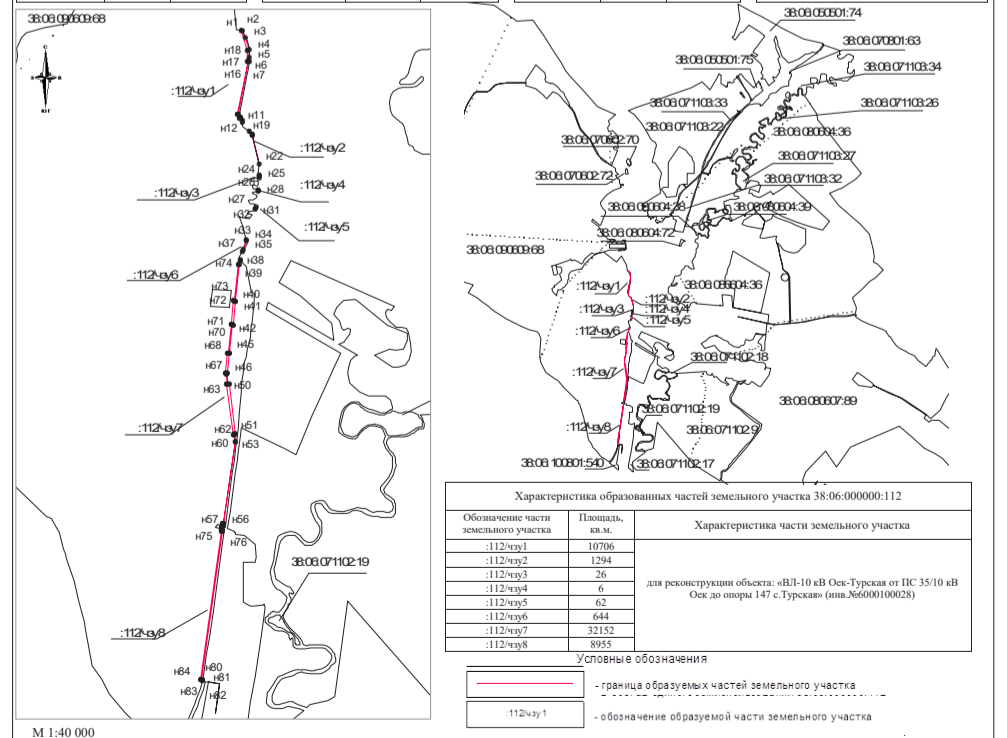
38:06:090609:68
н1 н2
н3
н4
н18
н5
н17
н6
н16
н7
:112/чзу1
н11
н12
н19
:112/чзу2
н22
н24
н25
:112/чзу3
н26
н28
:112/чзу4
н27
н32
н31
:112/чзу5
н33
н34
н37
н35
н38
н74
:112/чзу6
н39
н73
н40
н72
н41
н71
н70
н42
н68
н45
н67
н46
н63
н50
:112/чзу7
н62
н51
н60
н53
н57
н56
н75
н76
38:06:071102:19
:112/чзу8
н84
н80
н81
н83
н82
М 1:40 000

38:06:050501:74
38:06:070801:63
38:06:050501:75
38:06:071103:34
38:06:071103:33
38:06:071103:26
38:06:071103:22
38:06:080604:36
38:06:070602:70
38:06:071103:27
38:06:070602:72
38:06:071103:32
38:06:080604:38
38:06:080604:39
38:06:080604:72
38:06:090609:68
:112/чзу1
38:06:080604:36
:112/чзу2
:112/чзу3
:112/чзу4
:112/чзу5
:112/чзу6
38:06:071102:18
:112/чзу7
38:06:080607:89
38:06:071102:19
:112/чзу8
38:06:071102:9
38:06:100801:540
38:06:071102:17

| Характеристика образованных частей земельного участка 38:06:000000:112 | | |
|---|---|---|
| Обозначение части земельного участка | Площадь, кв.м. | Характеристика части земельного участка |
| :112/чзу1 | 10706 | для реконструкции объекта: «ВЛ-10 кВ Оек-Турская от ПС 35/10 кВ Оек до опоры 147 с.Турская» (инв.№6000100028) |
| :112/чзу2 | 1294 | |
| :112/чзу3 | 26 | |
| :112/чзу4 | 6 | |
| :112/чзу5 | 62 | |
| :112/чзу6 | 644 | |
| :112/чзу7 | 32152 | |
| :112/чзу8 | 8955 | |

Условные обозначения
- граница образуемых частей земельного участка
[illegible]
:112/чзу 1 - обозначение образуемой части земельного участка